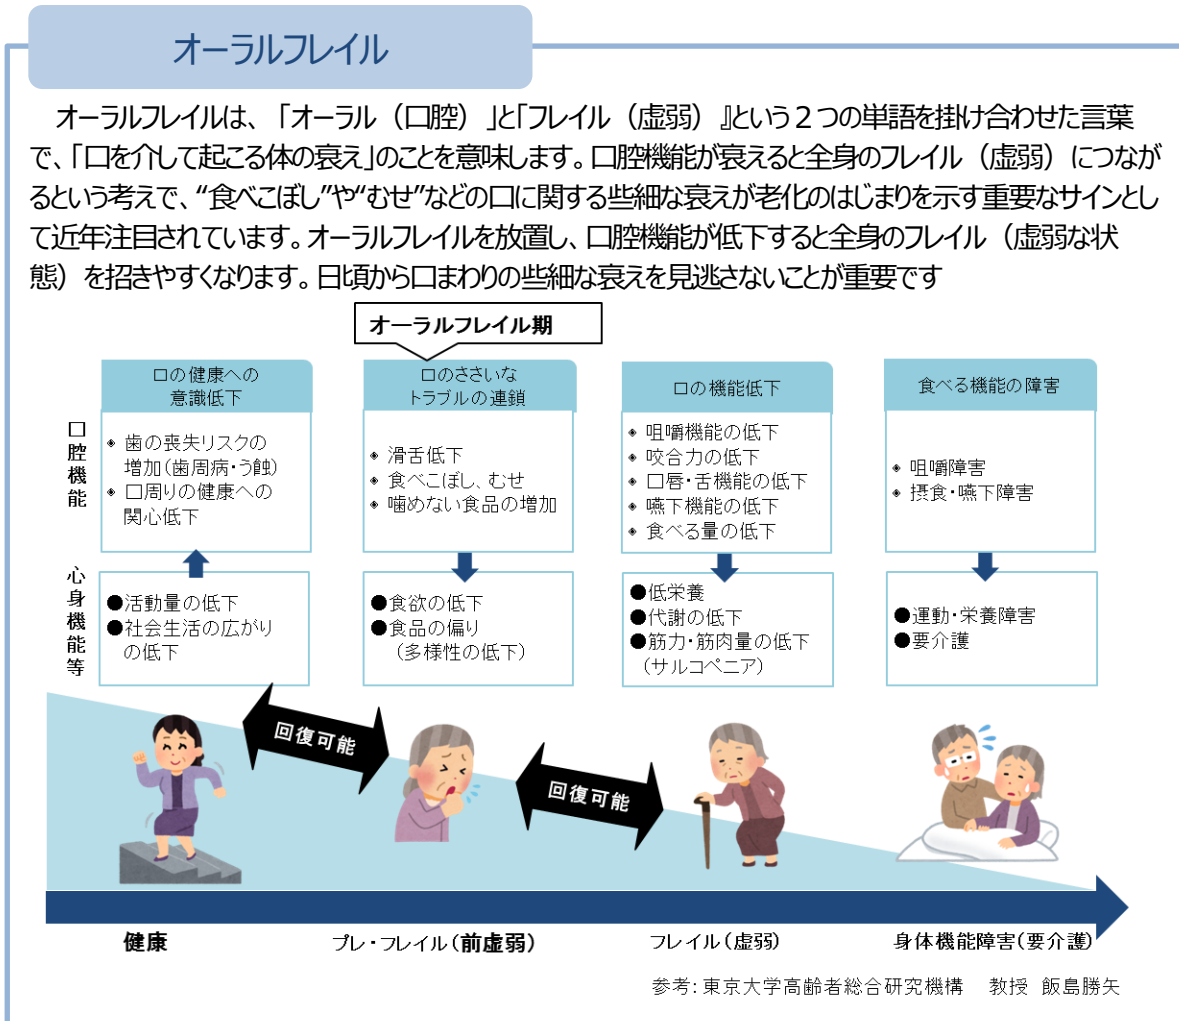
オーラルフレイル

オーラルフレイルは、「オーラル（口腔）」と「フレイル（虚弱）』という２つの単語を掛け合わせた言葉で、「口を介して起こる体の衰え」のことを意味します。口腔機能が衰えると全身のフレイル（虚弱）につながるという考えで、“食べこぼし”や“むせ”などの口に関する些細な衰えが老化のはじまりを示す重要なサインとして近年注目されています。オーラルフレイルを放置し、口腔機能が低下すると全身のフレイル（虚弱な状態）を招きやすくなります。日頃から口まわりの些細な衰えを見逃さないことが重要です

オーラルフレイル期

口腔機能

口の健康への意識低下
◈ 歯の喪失リスクの増加（歯周病・う蝕）
◈ 口周りの健康への関心低下

口のささいなトラブルの連鎖
◈ 滑舌低下
◈ 食べこぼし、むせ
◈ 噛めない食品の増加

口の機能低下
◈ 咀嚼機能の低下
◈ 咬合力の低下
◈ 口唇・舌機能の低下
◈ 嚥下機能の低下
◈ 食べる量の低下

食べる機能の障害
◈ 咀嚼障害
◈ 摂食・嚥下障害

心身機能等

●活動量の低下
●社会生活の広がりの低下

●食欲の低下
●食品の偏り（多様性の低下）

●低栄養
●代謝の低下
●筋力・筋肉量の低下（サルコペニア）

●運動・栄養障害
●要介護

回復可能

回復可能

健康　プレ・フレイル（前虚弱）　フレイル（虚弱）　身体機能障害（要介護）

参考：東京大学高齢者総合研究機構　教授　飯島勝矢